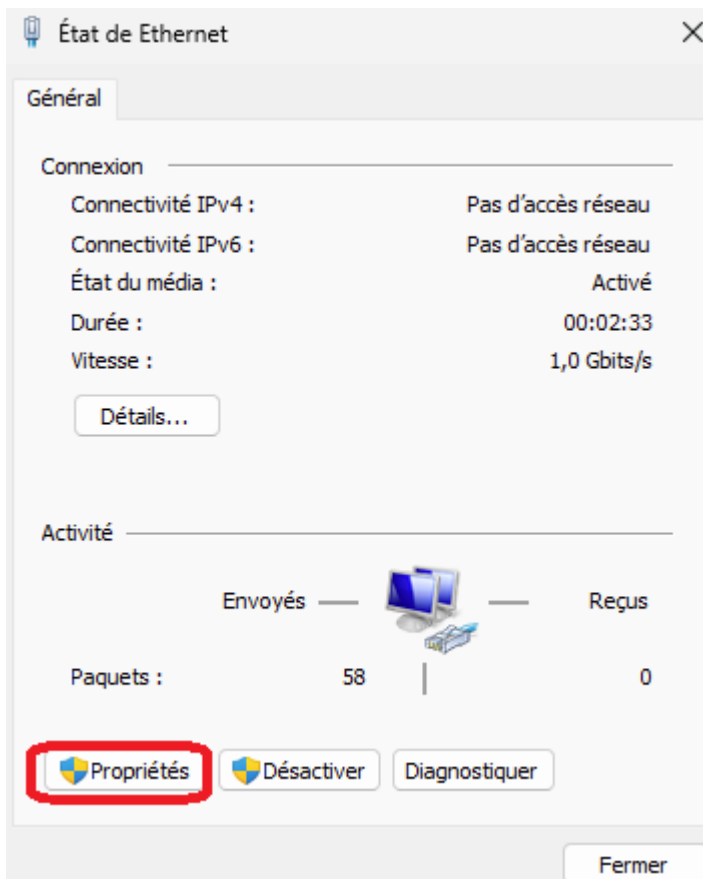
État de Ethernet

Général

Connexion

| | |
|---|---|
| Connectivité IPv4 : | Pas d’accès réseau |
| Connectivité IPv6 : | Pas d’accès réseau |
| État du média : | Activé |
| Durée : | 00:02:33 |
| Vitesse : | 1,0 Gbits/s |

Détails...

Activité

| | Envoyés | Reçus |
|---|---|---|
| Paquets : | 58 | 0 |

Propriétés Désactiver Diagnostiquer

Fermer